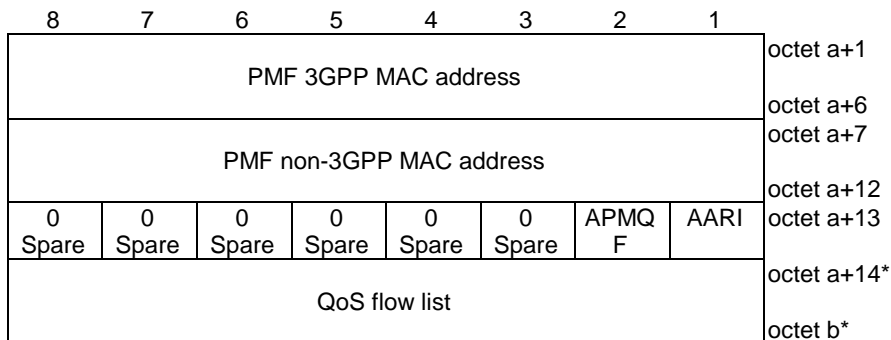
| 8 | 7 | 6 | 5 | 4 | 3 | 2 | 1 | |
|---|---|---|---|---|---|---|---|---|
| PMF 3GPP MAC address | | | | | | | | octet a+1<br>octet a+6 |
| PMF non-3GPP MAC address | | | | | | | | octet a+7<br>octet a+12 |
| 0<br>Spare | 0<br>Spare | 0<br>Spare | 0<br>Spare | 0<br>Spare | 0<br>Spare | APMQF | AARI | octet a+13 |
| QoS flow list | | | | | | | | octet a+14*<br>octet b* |